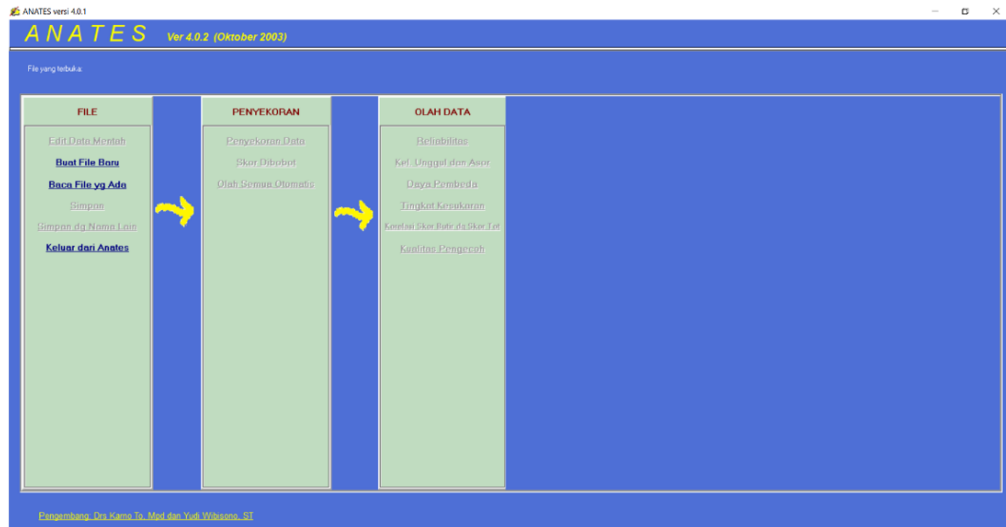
ANATES versi 4.0.1

A N A T E S Ver 4.0.2 (Oktober 2003)

File yang terbuka:

FILE

Edit Data Mentah
Buat File Baru
Baca File yg Ada
Simpan
Simpan dg Nama Lain
Keluar dari Anates

PENYEKORAN

Penyekoran Data
Skor Dibobot
Olah Semua Otomatis

OLAH DATA

Reliabilitas
Kel. Unggul dan Asor
Daya Pembeda
Tingkat Kesukaran
Korelasi Skor Butir dg Skor Total
Kualitas Pengecoh

Pengembang: Drs Karno To, Mpd dan Yudi Wibisono, ST